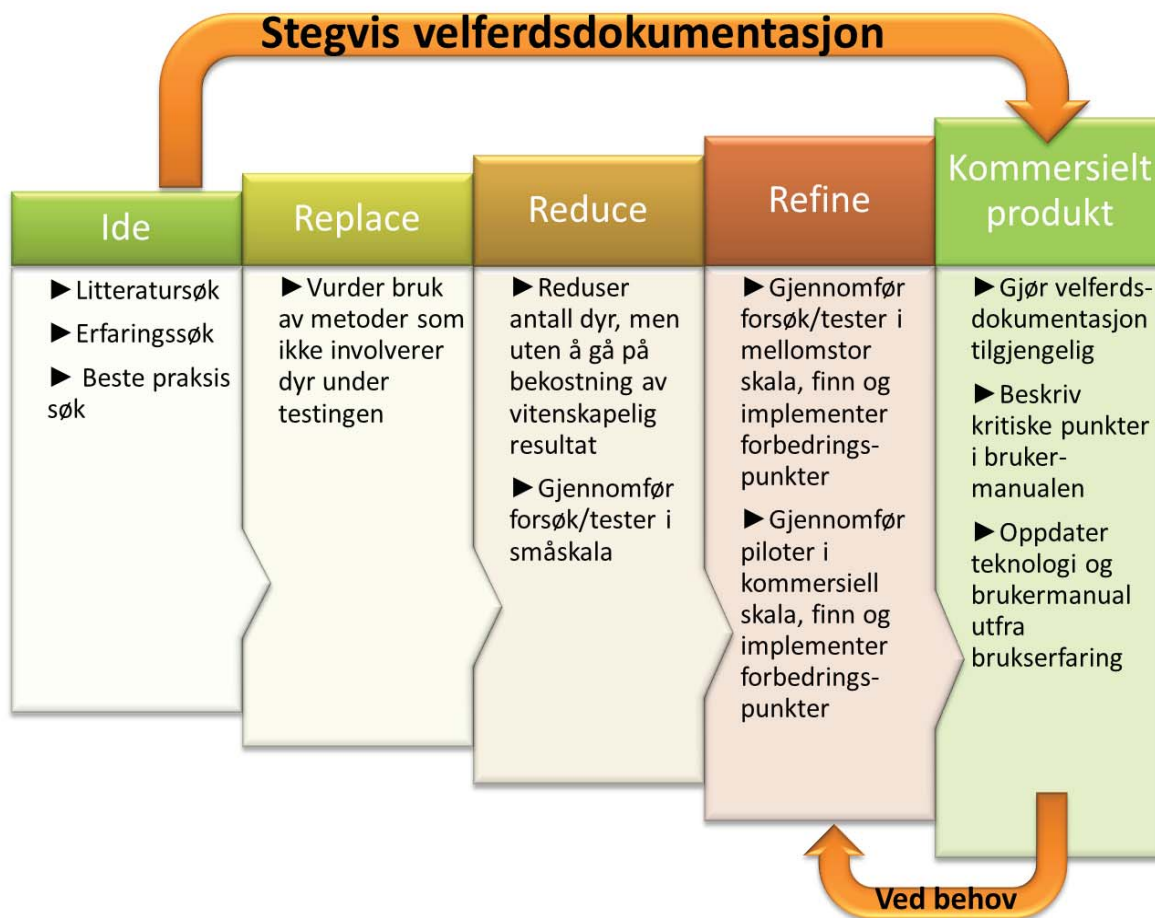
Stegvis velferdsdokumentasjon

Ide

► Litteratursøk

► Erfaringssøk

► Beste praksis søk

Replace

► Vurder bruk av metoder som ikke involverer dyr under testingen

Reduce

► Reduser antall dyr, men uten å gå på bekostning av vitenskapelig resultat

► Gjennomfør forsøk/tester i småskala

Refine

► Gjennomfør forsøk/tester i mellomstor skala, finn og implementer forbedringspunkter

► Gjennomfør piloter i kommersiell skala, finn og implementer forbedringspunkter

Kommersielt produkt

► Gjør velferdsdokumentasjon tilgjengelig

► Beskriv kritiske punkter i brukermanualen

► Oppdater teknologi og brukermanual utfra brukserfaring

Ved behov